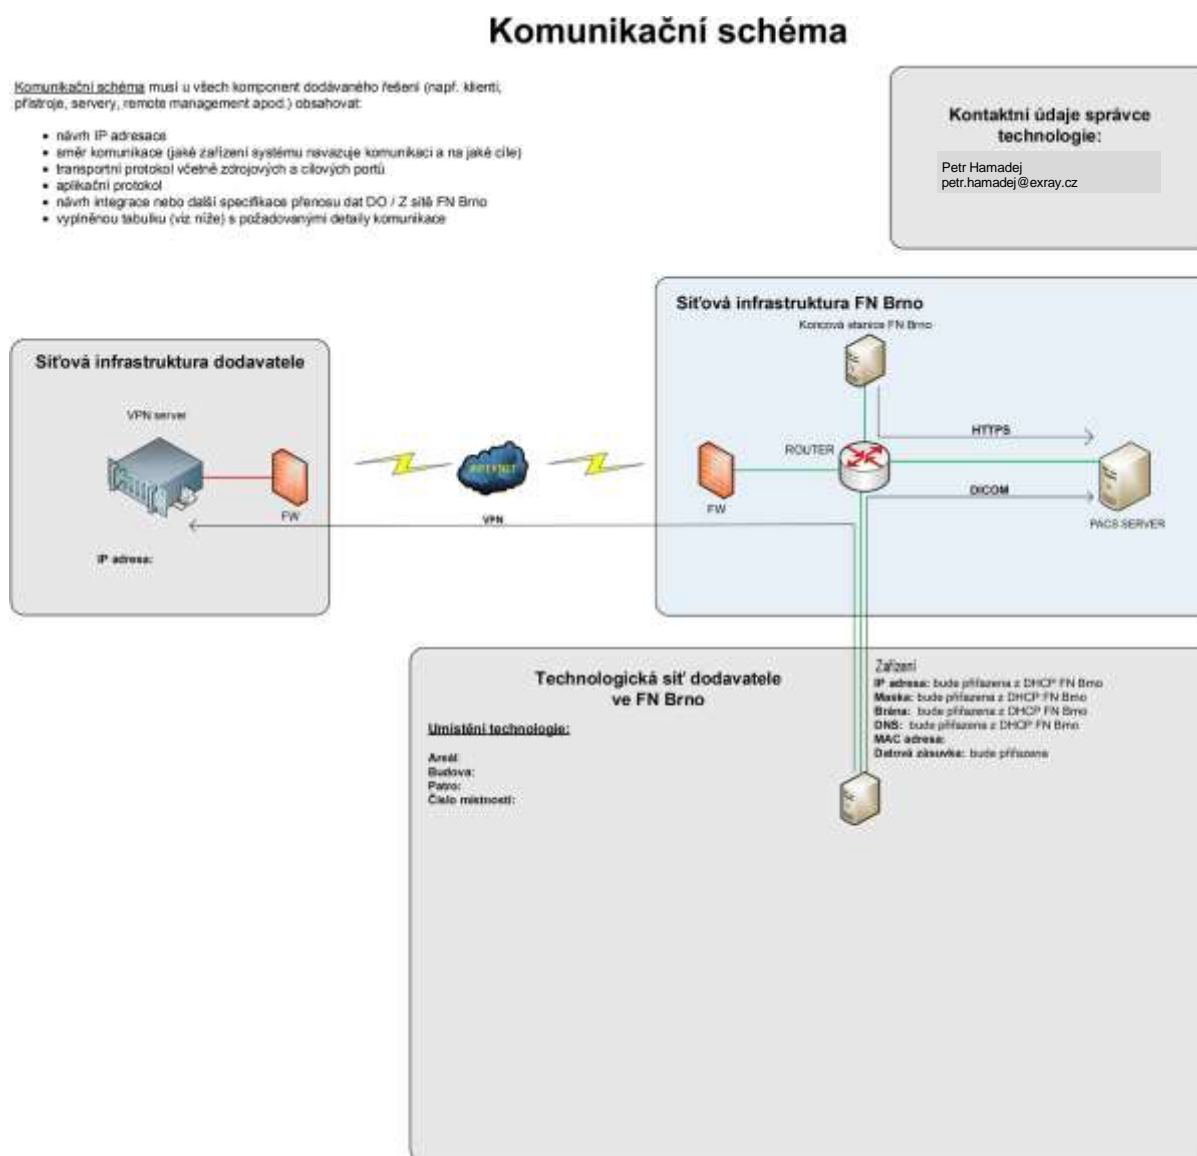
Komunikační schéma

Komunikační schéma musí u všech komponent dodávaného řešení (např. klienti, přístroje, servery, remote management apod.) obsahovat:

- návrh IP adresace
- směr komunikace (jaké zařízení systému navazuje komunikaci a na jaké cíle)
- transportní protokol včetně zdrojových a cílových portů
- aplikační protokol
- návrh integrace nebo další specifikace přenosu dat DO / Z sítě FN Brno
- vyplněnou tabulku (viz níže) s požadovanými detaily komunikace

Kontaktní údaje správce technologie:

Petr Hamadej
petr.hamadej@exray.cz

Síťová infrastruktura FN Brno

Koncová stanice FN Brno

HTTPS

ROUTER

FW

DICOM

PACS SERVER

Síťová infrastruktura dodavatele

VPN server

FW

INTERNET

VPN

IP adresa:

Technologická síť dodavatele ve FN Brno

Umístění technologie:

Areál:
Budova:
Patro:
Číslo místnosti:

Zařízení
IP adresa: bude přiřazena z DHCP FN Brno
Maska: bude přiřazena z DHCP FN Brno
Brána: bude přiřazena z DHCP FN Brno
DNS: bude přiřazena z DHCP FN Brno
MAC adresa:
Datová zásuvka: bude přiřazena